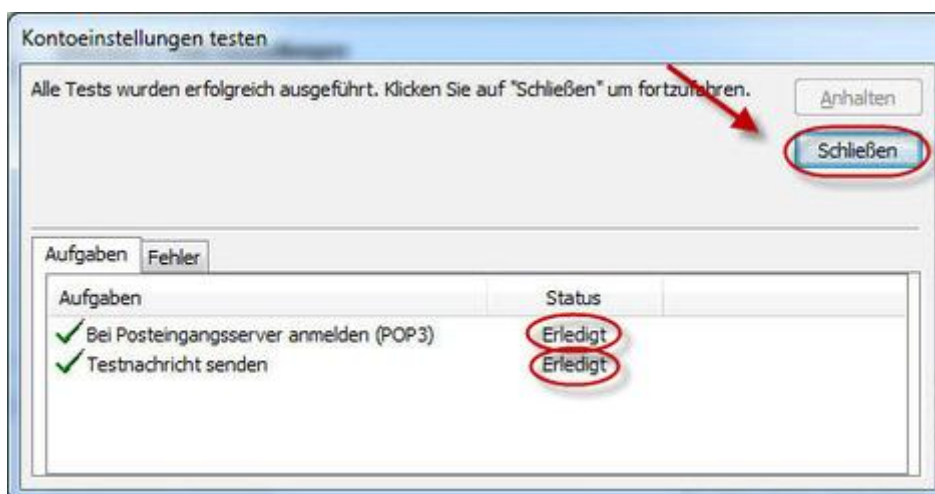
Kontoeinstellungen testen

Alle Tests wurden erfolgreich ausgeführt. Klicken Sie auf "Schließen" um fortzufahren.

Anhalten

Schließen

Aufgaben
Fehler

| Aufgaben | Status |
|---|---|
| Bei Posteingangsserver anmelden (POP3) | Erledigt |
| Testnachricht senden | Erledigt |